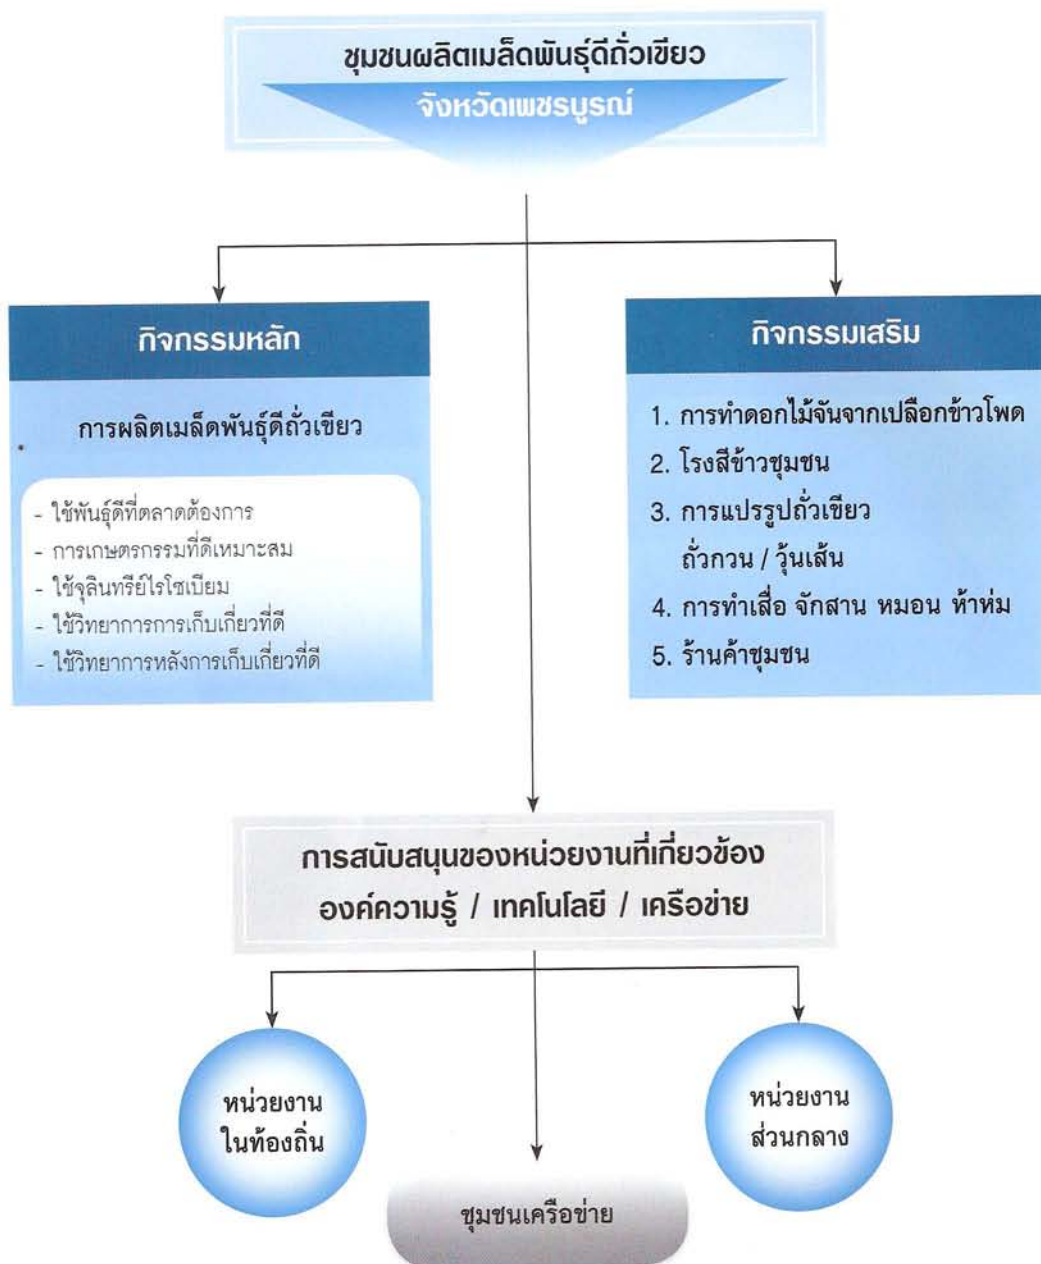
ชุมชนผลิตเมล็ดพันธุ์ดีถั่วเขียว
จังหวัดเพชรบูรณ์

กิจกรรมหลัก

การผลิตเมล็ดพันธุ์ดีถั่วเขียว

- ใช้พันธุ์ดีที่ตลาดต้องการ
- การเกษตรกรรมที่ดีเหมาะสม
- ใช้จุลินทรีย์ไรโซเบียม
- ใช้วิทยาการการเก็บเกี่ยวที่ดี
- ใช้วิทยาการหลังการเก็บเกี่ยวที่ดี

กิจกรรมเสริม

1. การทำดอกไม้จันจากเปลือกข้าวโพด
2. โรงสีข้าวชุมชน
3. การแปรรูปถั่วเขียว ถั่วกวน / วุ้นเส้น
4. การทำเสื่อ จักสาน หมอน ห้าห่ม
5. ร้านค้าชุมชน

การสนับสนุนของหน่วยงานที่เกี่ยวข้อง
องค์ความรู้ / เทคโนโลยี / เครือข่าย

หน่วยงาน
ในท้องถิ่น

หน่วยงาน
ส่วนกลาง

ชุมชนเครือข่าย